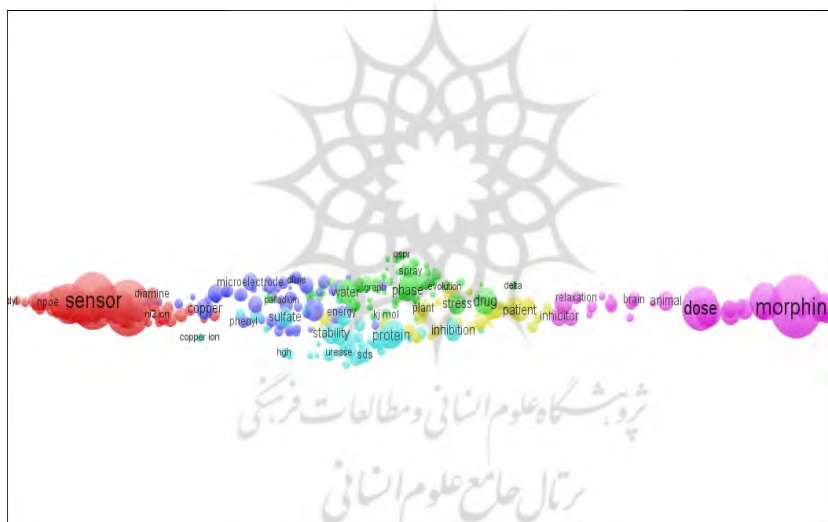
pvc npoe sensor diamine ni ion copper copper ion microelectrode palladium phenyl sulfate hgh dsc water energy stability urease sds graph ospr spray phase evolution plant kj mol protein stress inhibition drug delta patient inhibitor relaxation brain animal dose morphin

پژوهشگاه علوم انسانی و مطالعات فرهنگی
پرتال جامع علوم انسانی